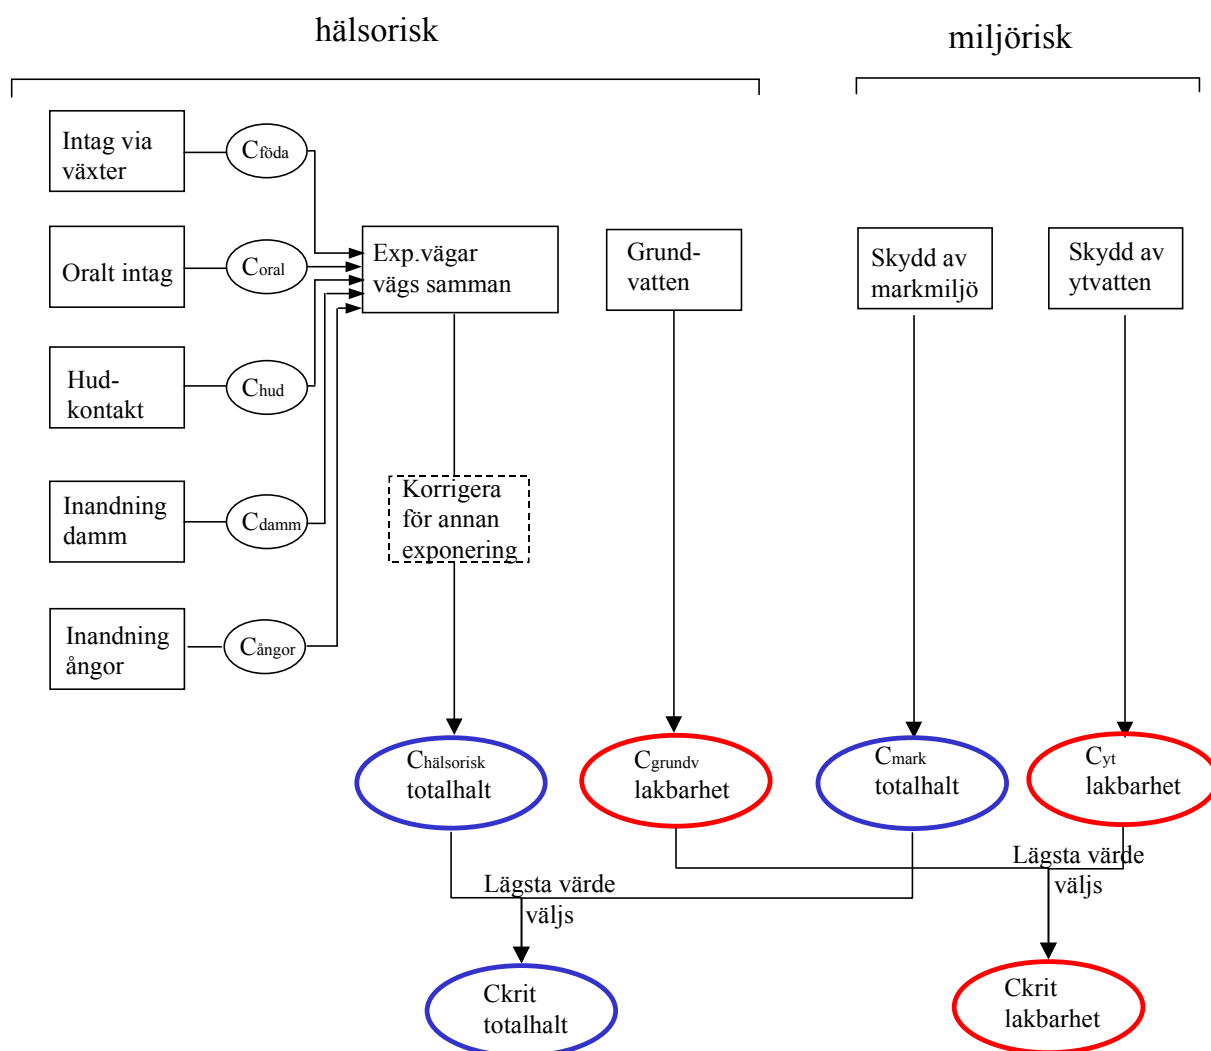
hälsorisk

miljörisk

Intag via växter

$C_{föda}$

Oralt intag

$C_{oral}$

Hud-kontakt

$C_{hud}$

Inandning damm

$C_{damm}$

Inandning ångor

$C_{ångor}$

Exp.vägar vägs samman

Grund-vatten

Skydd av markmiljö

Skydd av ytvatten

Korrigera för annan exponering

$C_{hälsorisk}$ totalhalt

$C_{grundv}$ lakbarhet

$C_{mark}$ totalhalt

$C_{yt}$ lakbarhet

Lägsta värde väljs

Lägsta värde väljs

Ckrit totalhalt

Ckrit lakbarhet